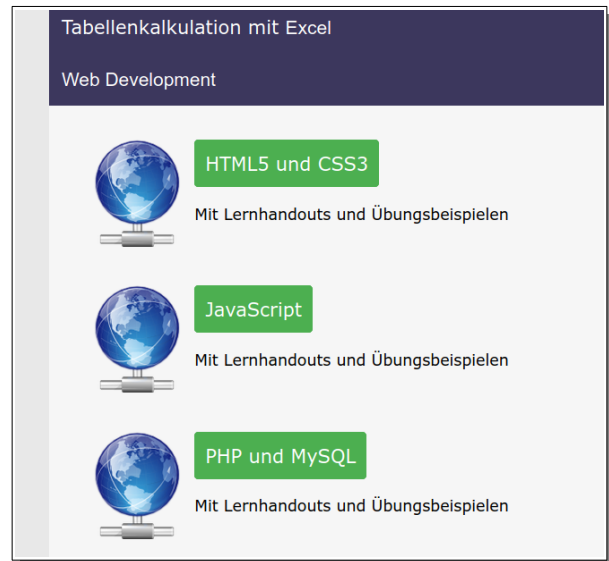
Tabellenkalkulation mit Excel

Web Development

HTML5 und CSS3

Mit Lernhandouts und Übungsbeispielen

JavaScript

Mit Lernhandouts und Übungsbeispielen

PHP und MySQL

Mit Lernhandouts und Übungsbeispielen